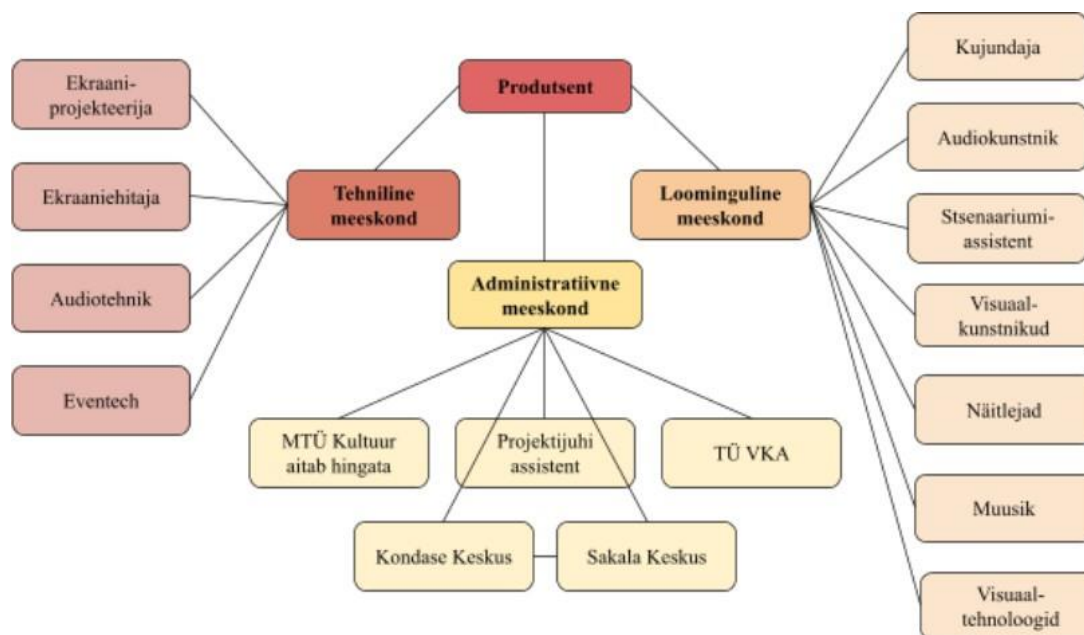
Produtsent

Tehniline meeskond

Ekraaniprojekteerija

Ekraaniehitaja

Audiotehnik

Eventech

Administratiivne meeskond

MTÜ Kultuur aitab hingata

Projektijuhi assistent

TÜ VKA

Kondase Keskus

Sakala Keskus

Loominguline meeskond

Kujundaja

Audiokunstnik

Stsenaariumiassistent

Visuaalkunstnikud

Näitlejad

Muusik

Visuaaltehnoloogid